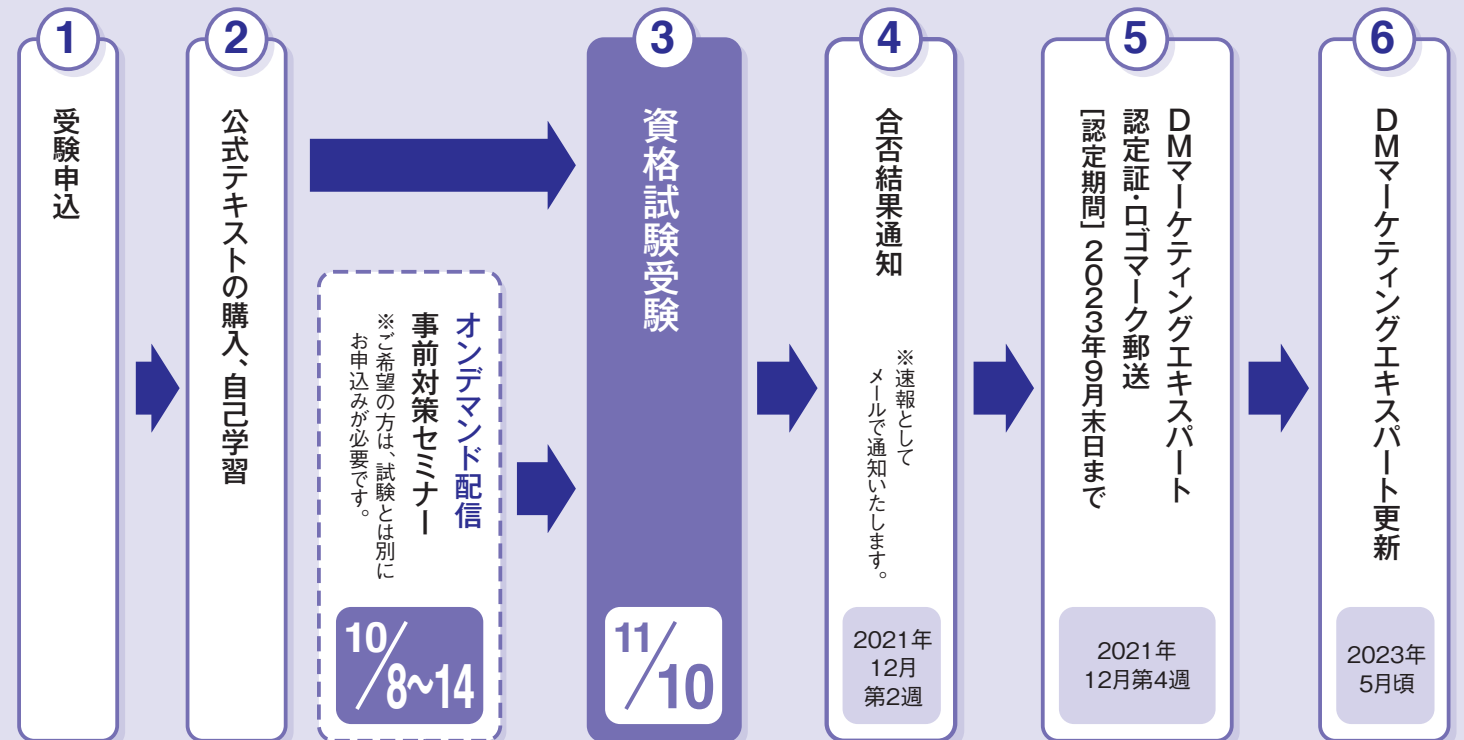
1
受験申込

2
公式テキストの購入、自己学習

オンデマンド配信
事前対策セミナー
※ご希望の方は、試験とは別にお申込みが必要です。
10/8〜14

3
資格試験受験
11/10

4
合否結果通知
※速報としてメールで通知いたします。
2021年12月第2週

5
DMマーケティングエキスパート認定証・ロゴマーク郵送
【認定期間】2023年9月末日まで
2021年12月第4週

6
DMマーケティングエキスパート更新
2023年5月頃